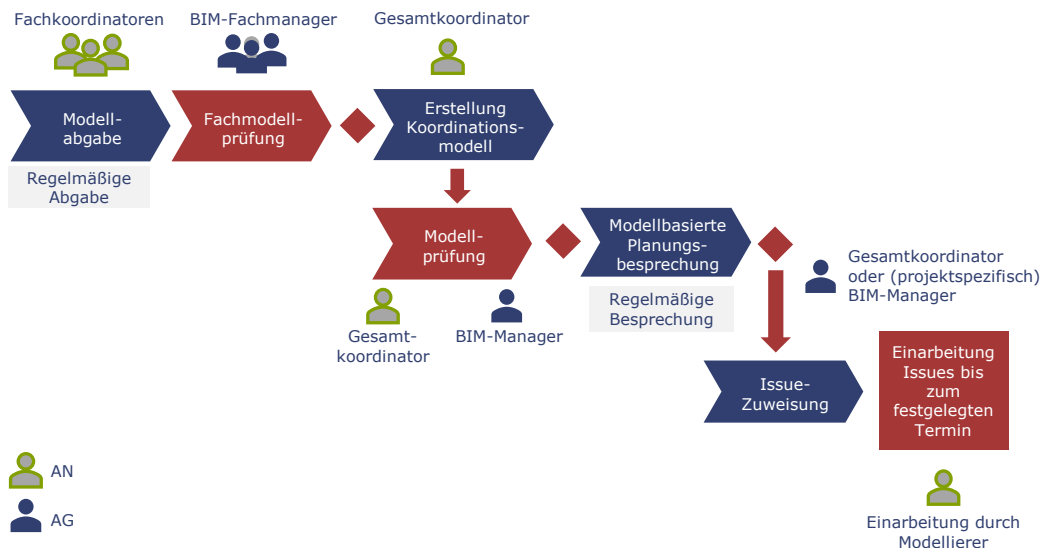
Fachkoordinatoren

BIM-Fachmanager

Gesamtkoordinator

Modellabgabe

Regelmäßige Abgabe

Fachmodellprüfung

Erstellung Koordinationsmodell

Modellprüfung

Gesamtkoordinator

BIM-Manager

Modellbasierte Planungsbesprechung

Regelmäßige Besprechung

Gesamtkoordinator oder (projektspezifisch) BIM-Manager

Issue-Zuweisung

Einarbeitung Issues bis zum festgelegten Termin

Einarbeitung durch Modellierer

AN

AG